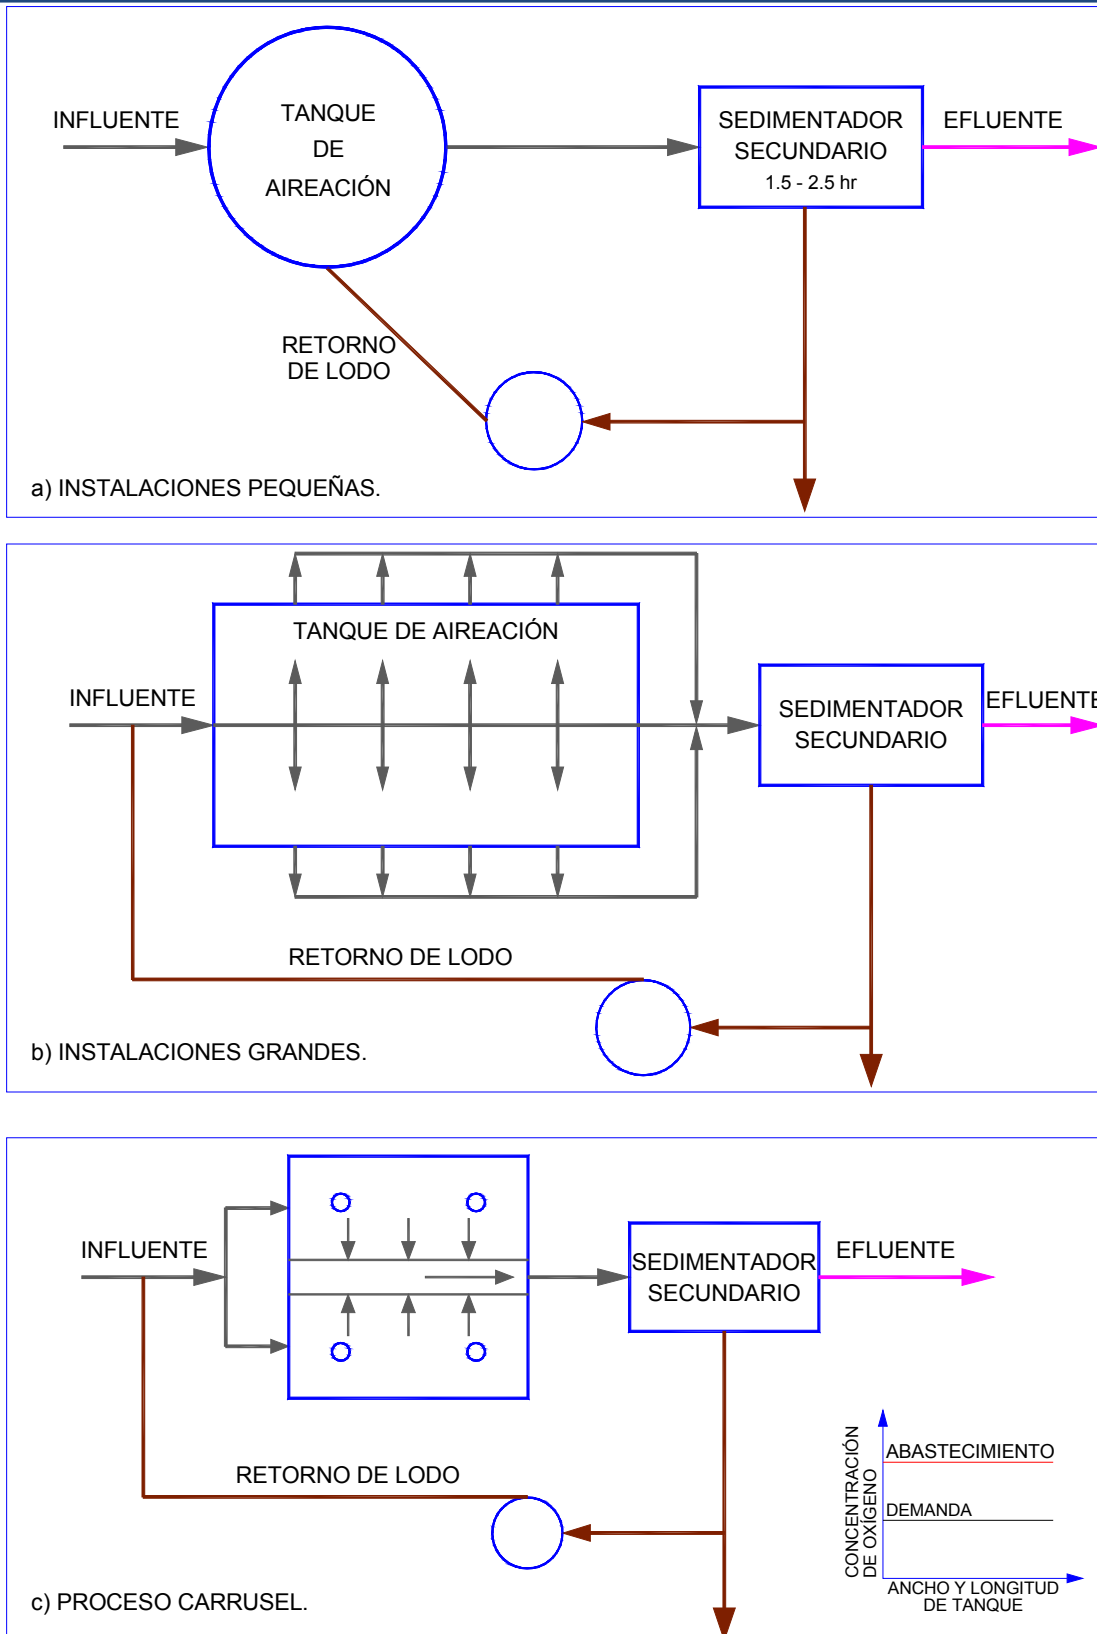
INFLUENTE

TANQUE DE AIREACIÓN

SEDIMENTADOR SECUNDARIO 1.5 - 2.5 hr

EFLUENTE

RETORNO DE LODO

a) INSTALACIONES PEQUEÑAS.

TANQUE DE AIREACIÓN

INFLUENTE

SEDIMENTADOR SECUNDARIO

EFLUENTE

RETORNO DE LODO

b) INSTALACIONES GRANDES.

INFLUENTE

SEDIMENTADOR SECUNDARIO

EFLUENTE

RETORNO DE LODO

CONCENTRACIÓN DE OXÍGENO

ABASTECIMIENTO

DEMANDA

ANCHO Y LONGITUD DE TANQUE

c) PROCESO CARRUSEL.